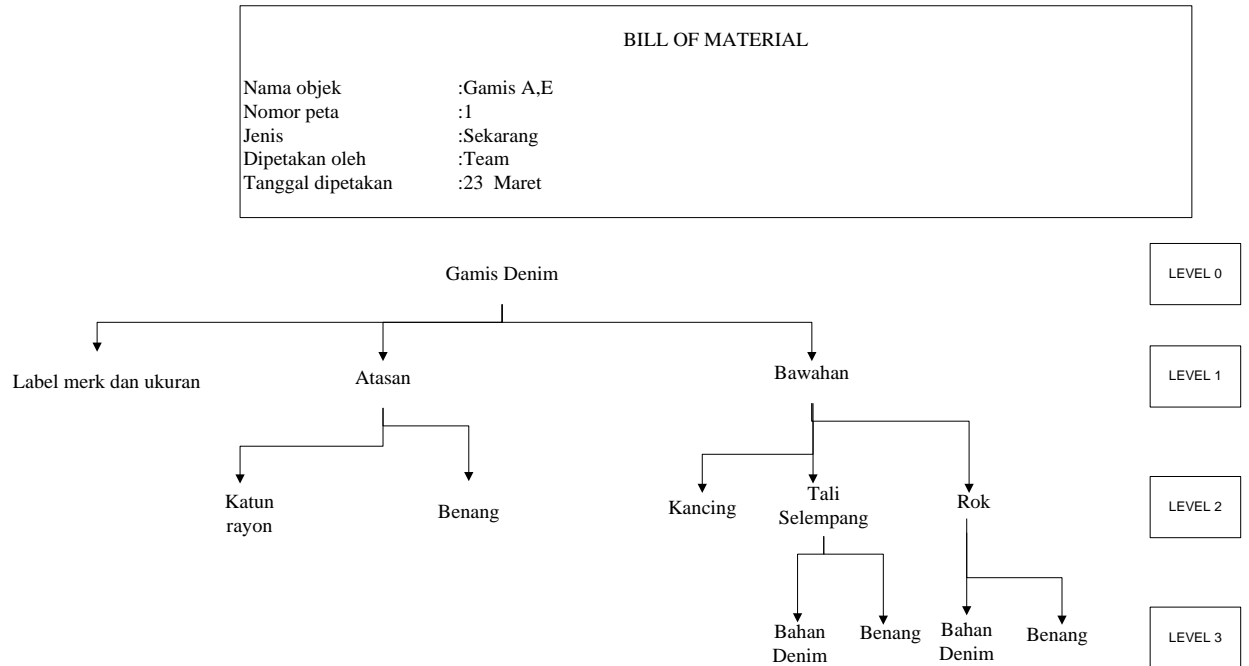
BILL OF MATERIAL

Nama objek :Gamis A,E
Nomor peta :1
Jenis :Sekarang
Dipetakan oleh :Team
Tanggal dipetakan :23 Maret

Gamis Denim

LEVEL 0

Label merk dan ukuran

Atasan

Bawahan

LEVEL 1

Katun rayon

Benang

Kancing

Tali Selempang

Rok

LEVEL 2

Bahan Denim

Benang

Bahan Denim

Benang

LEVEL 3